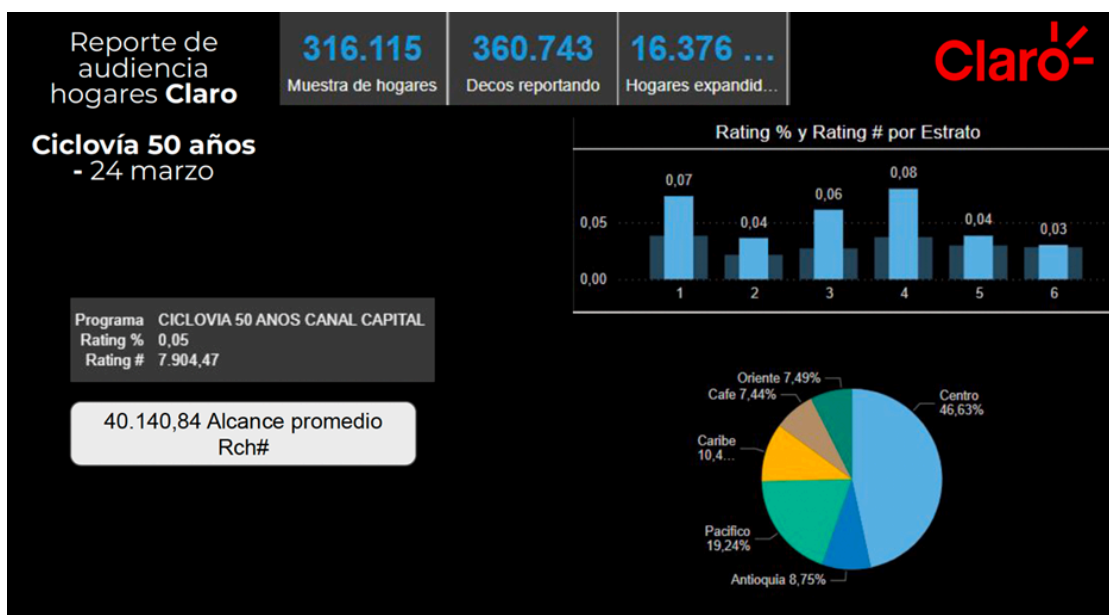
Reporte de audiencia hogares **Claro**

316.115
Muestra de hogares

360.743
Decos reportando

16.376 ...
Hogares expandid...

Claro

Ciclovía 50 años
- 24 marzo

Rating % y Rating # por Estrato

0,07
0,04
0,06
0,08
0,04
0,03

0,05
0,00

1
2
3
4
5
6

| Programa | CICLOVIA 50 ANOS CANAL CAPITAL |
|---|---|
| Rating % | 0,05 |
| Rating # | 7.904,47 |

40.140,84 Alcance promedio Rch#

Oriente 7,49%
Cafe 7,44%
Caribe 10,4...
Pacifico 19,24%
Antioquia 8,75%
Centro 46,63%